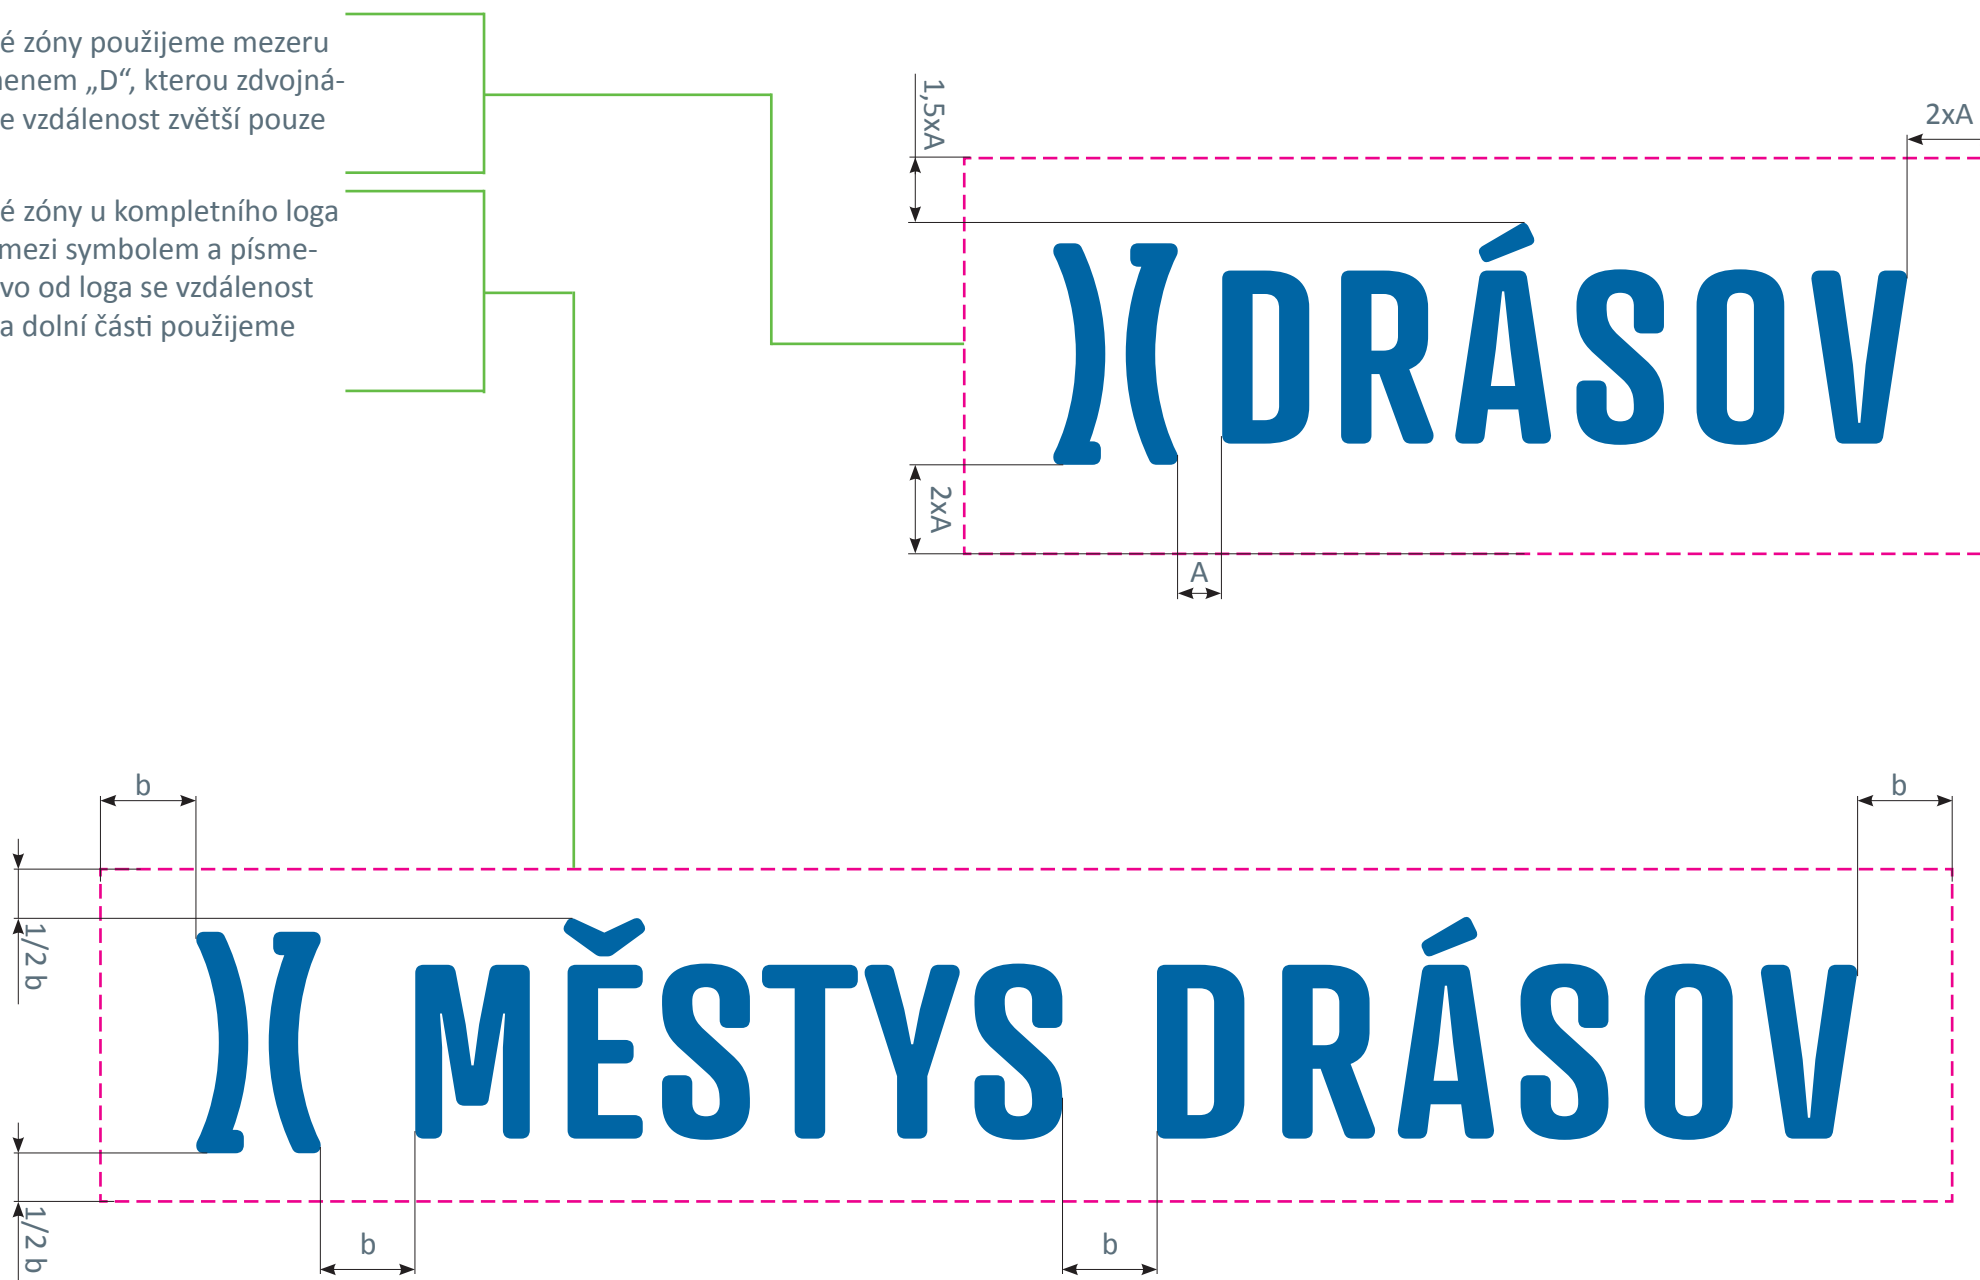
é zóny použijeme mezeru
nenem „D“, kterou zdvojná-
e vzdálenost zvětší pouze

é zóny u kompletního loga
mezi symbolem a písme-
vo od loga se vzdálenost
a dolní části použijeme

1,5xA

2xA

)( DRÁSOV

2xA

A

b

b

1/2 b

)( MĚSTYS DRÁSOV

1/2 b

b

b